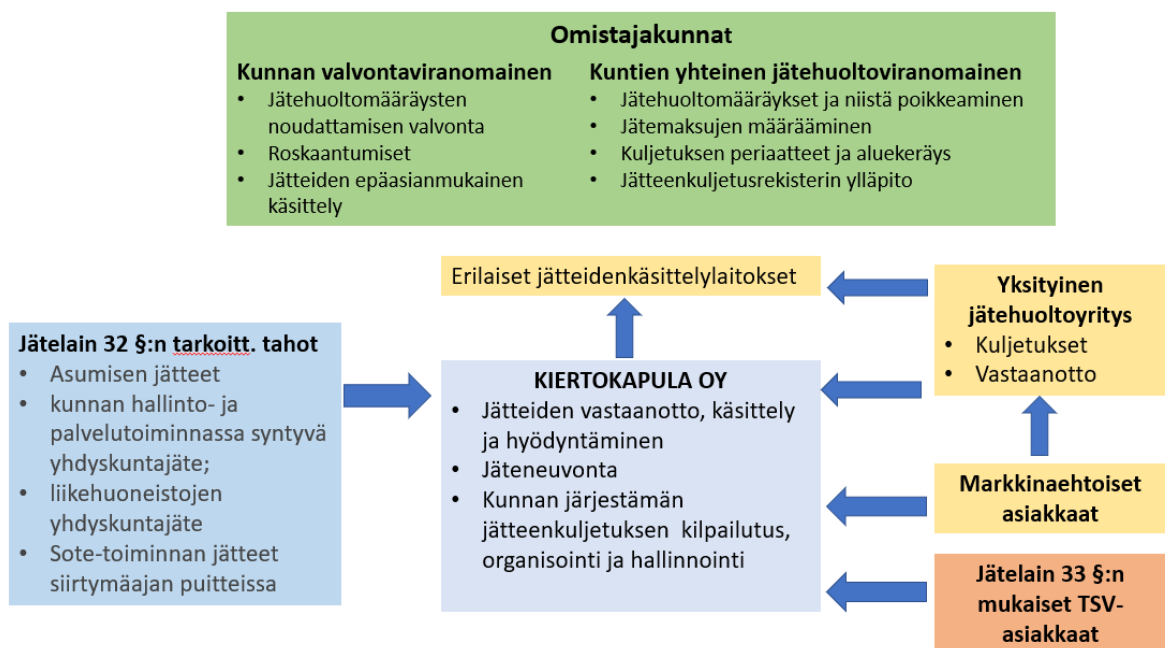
Omistajakunnat

Kunnan valvontaviranomainen
- Jätehuoltomääräysten noudattamisen valvonta
- Roskaantumiset
- Jätteiden epäasianmukainen käsittely

Kuntien yhteinen jätehuoltoviranomainen
- Jätehuoltomääräykset ja niistä poikkeaminen
- Jätemaksujen määrääminen
- Kuljetuksen periaatteet ja aluekeräys
- Jätteenkuljetusrekisterin ylläpito

Erilaiset jätteidenkäsittelylaitokset

Jätelain 32 §:n tarkoitt. tahot
- Asumisen jätteet
- kunnan hallinto- ja palvelutoiminnassa syntyvä yhdyskuntajäte;
- liikehuoneistojen yhdyskuntajäte
- Sote-toiminnan jätteet siirtymäajan puitteissa

KIERTOKAPULA OY
- Jätteiden vastaanotto, käsittely ja hyödyntäminen
- Jäteneuvonta
- Kunnan järjestämän jätteenkuljetuksen kilpailutus, organisointi ja hallinnointi

Yksityinen jätehuoltoyritys
- Kuljetukset
- Vastaanotto

Markkinaehtoiset asiakkaat

Jätelain 33 §:n mukaiset TSV-asiakkaat